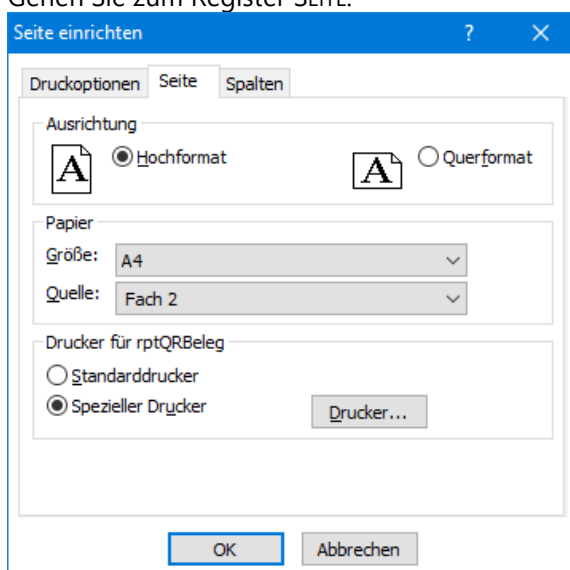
Gehen Sie zum Register SEITE.

Seite einrichten

?

Druckoptionen

Seite

Spalten

Ausrichtung

A

Hochformat

A

Querformat

Papier

Größe:

A4

Quelle:

Fach 2

Drucker für rptQRBeleg

Standarddrucker

Spezieller Drucker

Drucker...

OK

Abbrechen